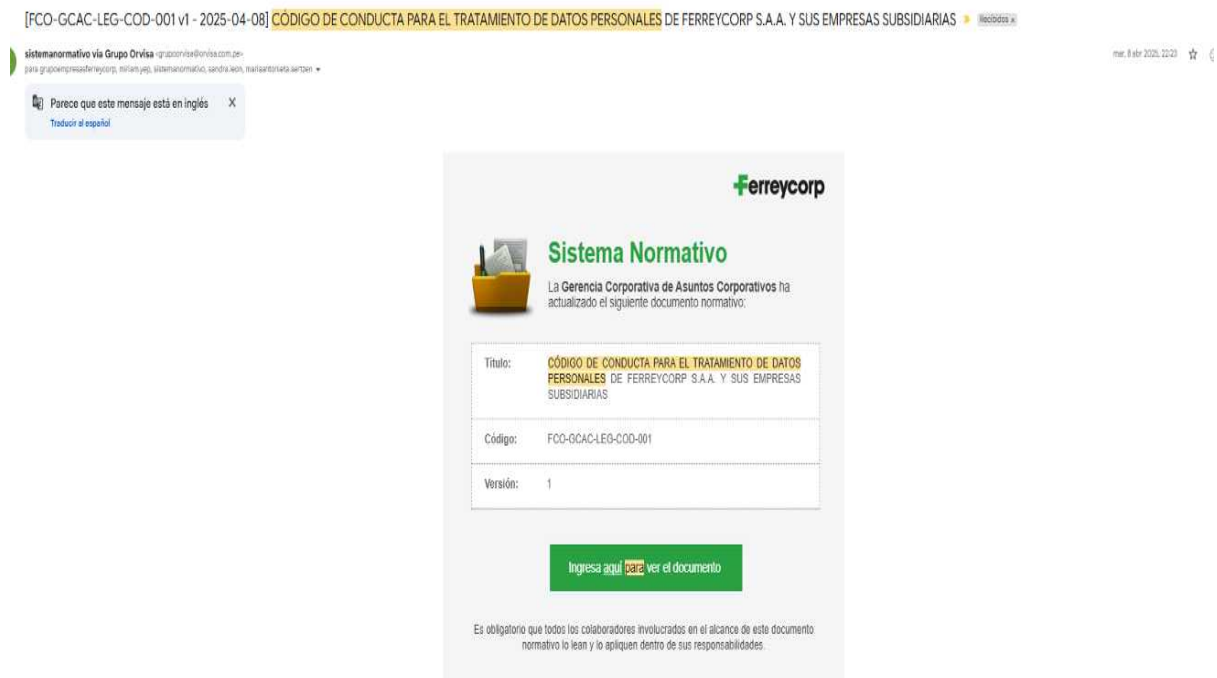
[FCO-GCAC-LEG-COD-001 v1 - 2025-04-08] CÓDIGO DE CONDUCTA PARA EL TRATAMIENTO DE DATOS PERSONALES DE FERREYCORP S.A.A. Y SUS EMPRESAS SUBSIDIARIAS Recibidos x

sistemanormativo vía Grupo Orvisa <grupoorvisa@orvisa.com.pe>
para grupoempresasferreycorp, miriam.yep, sistemanormativo, sandra.leon, mariaantonieta.aertsen

mar, 8 abr 2025, 22:23

Parece que este mensaje está en inglés X
Traducir al español

Ferreycorp

Sistema Normativo

La Gerencia Corporativa de Asuntos Corporativos ha actualizado el siguiente documento normativo:

| Título: | CÓDIGO DE CONDUCTA PARA EL TRATAMIENTO DE DATOS PERSONALES DE FERREYCORP S.A.A. Y SUS EMPRESAS SUBSIDIARIAS |
|---|---|
| Código: | FCO-GCAC-LEG-COD-001 |
| Versión: | 1 |

Ingresa aquí para ver el documento

Es obligatorio que todos los colaboradores involucrados en el alcance de este documento normativo lo lean y lo apliquen dentro de sus responsabilidades.